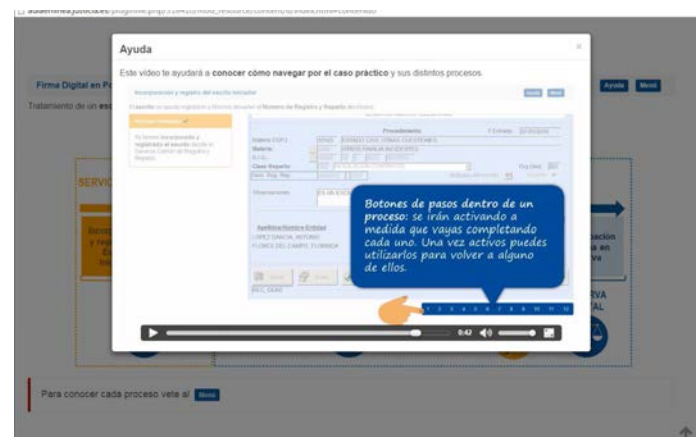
Ayuda

Este vídeo te ayudará a conocer cómo navegar por el caso práctico y sus distintos procesos.

Incorporación y registro del escrito iniciador

Ayuda Menú

Procedimiento

Botones de pasos dentro de un proceso: se irán activando a medida que vayas completando cada uno. Una vez activos puedes utilizarlos para volver a alguno de ellos.

1 2 3 4 5 6 7 8 9 10 11 12

0:42

Firma Digital en P

Tratamiento de un esc

Ayuda Menú

SERVIC

Para conocer cada proceso vete al Menú